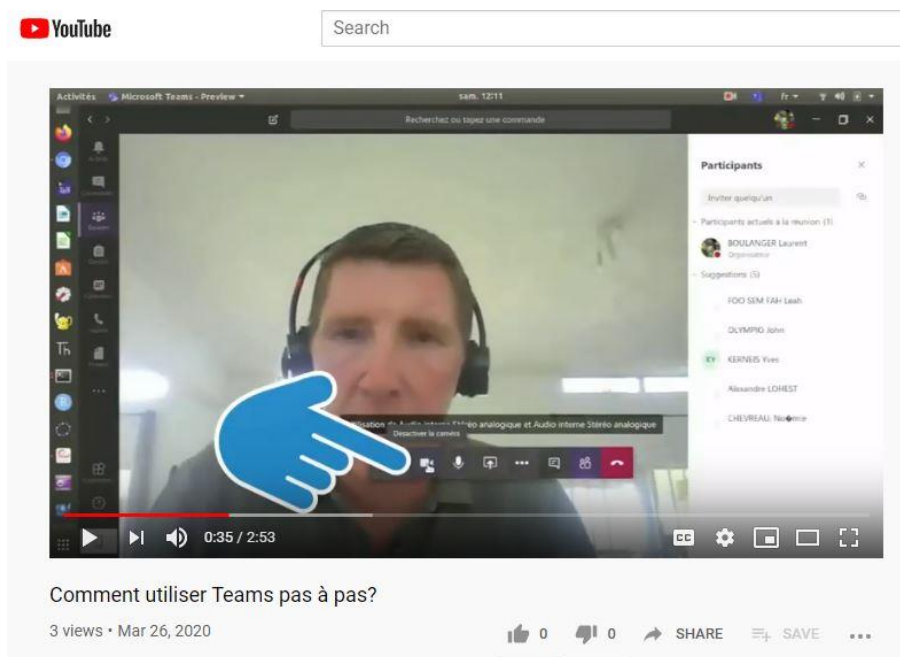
YouTube

Search

Activités Microsoft Teams - Preview ▾

sam. 12:11

fr ▾

Recherchez ou tapez une commande

Participants

Inviter quelqu'un

Participants actuels à la réunion (1)

BOULANGER Laurent
Organisateur

Suggestions (5)

FOO SEM FAH Leah

OLYMPIO John

KY KERNEIS Yves

Alexandre LOHEST

CHEVREAU Noémie

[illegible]lisation de Audio interne Stéréo analogique et Audio interne Stéréo analogique

Désactiver la caméra

0:35 / 2:53

CC

Comment utiliser Teams pas à pas?

3 views • Mar 26, 2020

0

0

SHARE

SAVE

...